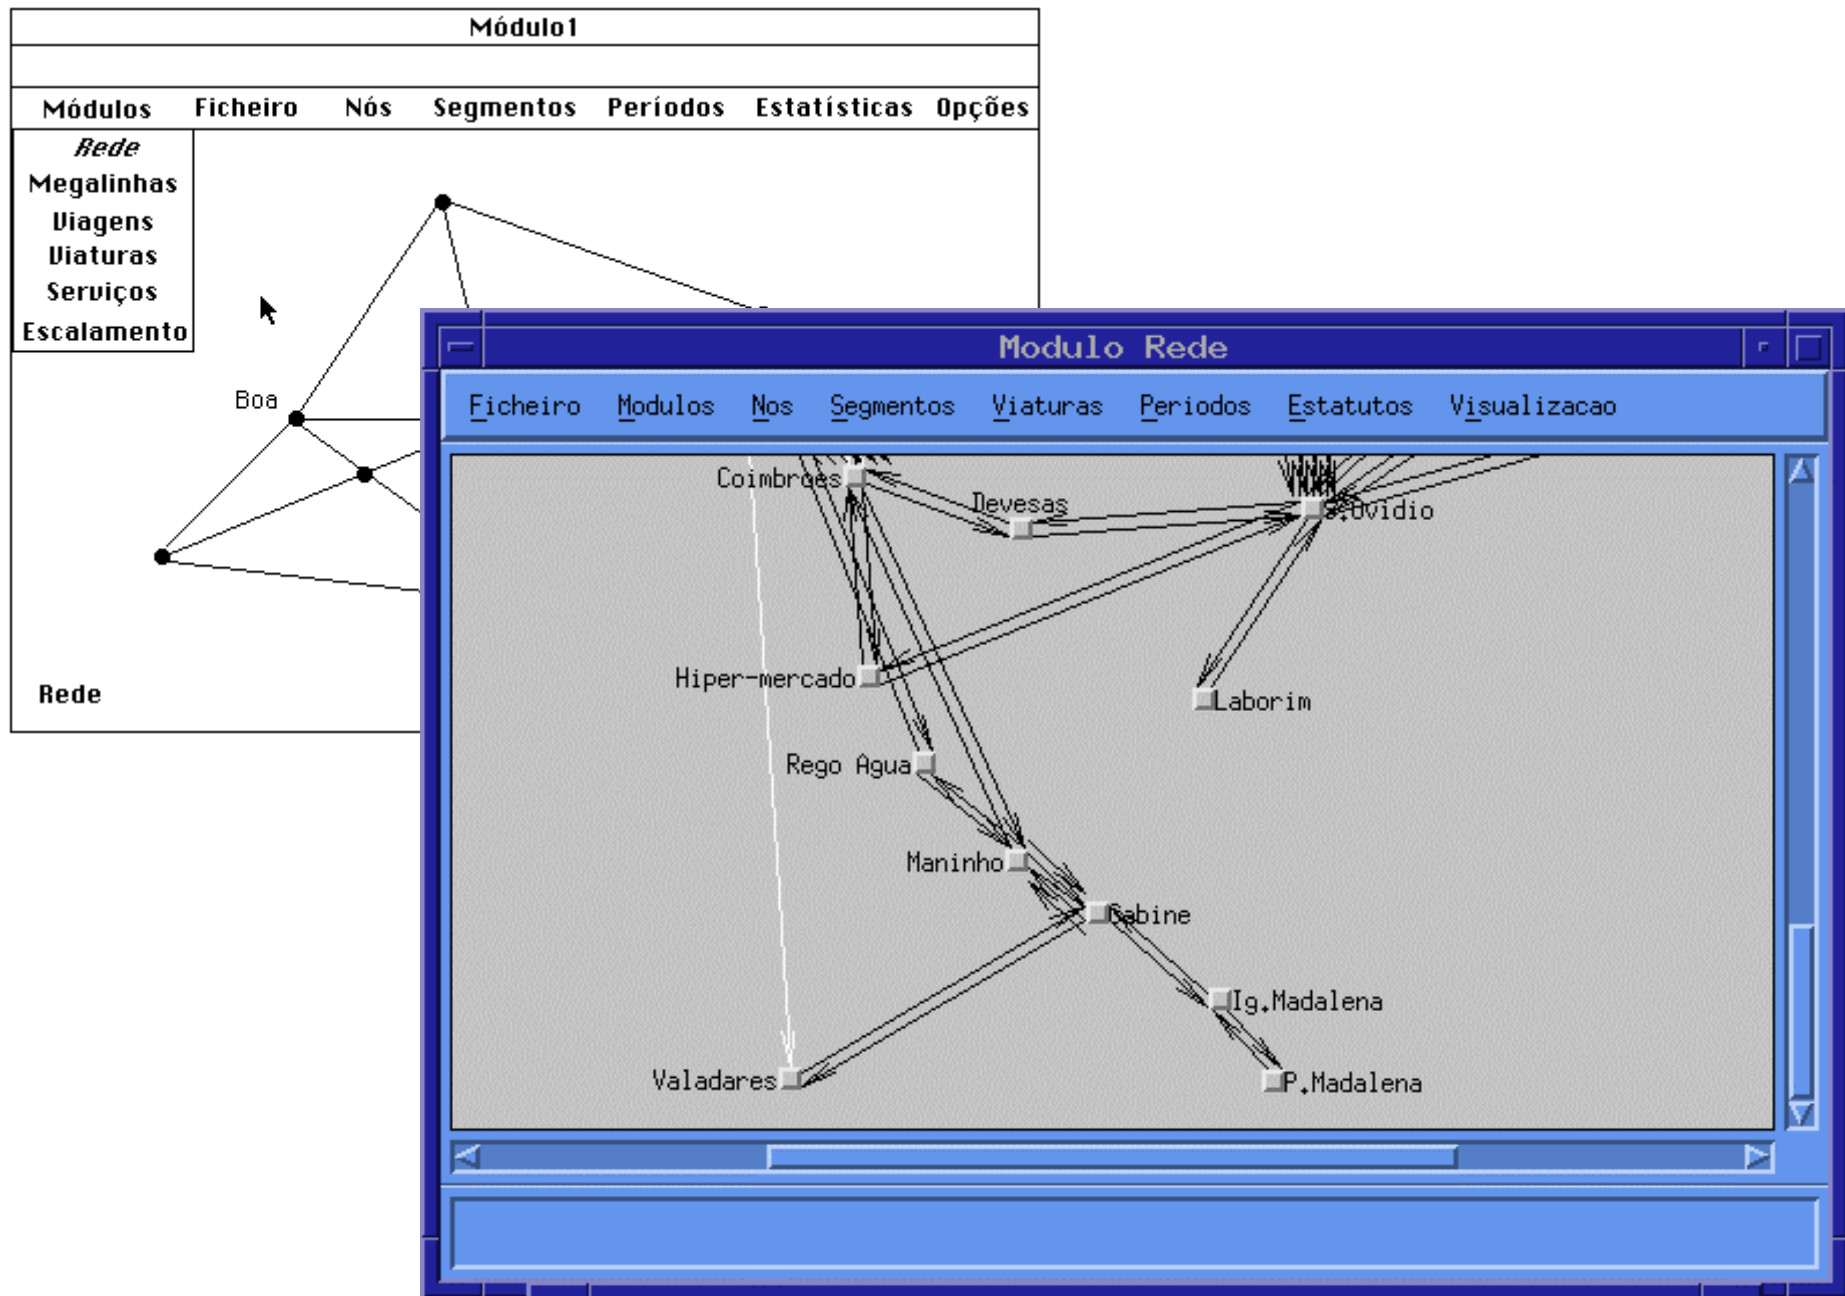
Módulo1

Módulos Ficheiro Nós Segmentos Períodos Estatísticas Opções

Rede
Megalinhas
Viagens
Viaturas
Serviços
Escalamento

Boa

Rede

Modulo Rede

Ficheiro Modulos Nos Segmentos Viaturas Periodos Estatutos Visualizacao

Coimbroes
Devesas
S.Ovidio
Hiper-mercado
Laborim
Rego Agua
Maninho
Gabine
Ig.Madalena
Valadares
P.Madalena